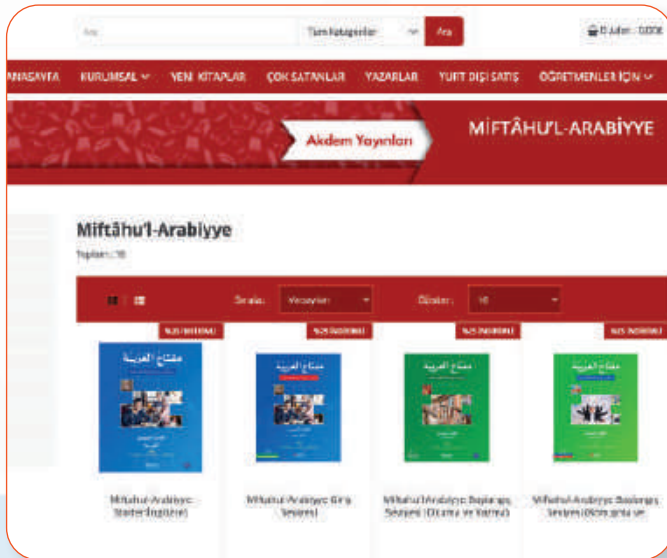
Ara Tüm Kategoriler Ara 0 Ürün - 0,00₺

ANASAYFA KURUMSAL YENİ KİTAPLAR ÇOK SATANLAR YAZARLAR YURT DIŞI SATIŞ ÖĞRETMENLER İÇİN

Akdem Yayınları

MİFTÂHU'L-ARABİYYE

Miftâhu'l-Arabiyye

Toplam : 10

Sırala: Varsayılan Göster: 10

%25 İNDİRİM

%25 İNDİRİM

%25 İNDİRİM

%25 İNDİRİM

مفتاح العربية

مفتاح العربية

مفتاح العربية

مفتاح العربية

Miftahu'l-Arabiyye: Starter (İngilizce)

Miftahu'l-Arabiyye Giriş Seviyesi

Miftahu'l-Arabiyye Başlangıç Seviyesi (Okuma ve Yazma)

Miftahu'l-Arabiyye Başlangıç Seviyesi (Ders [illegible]